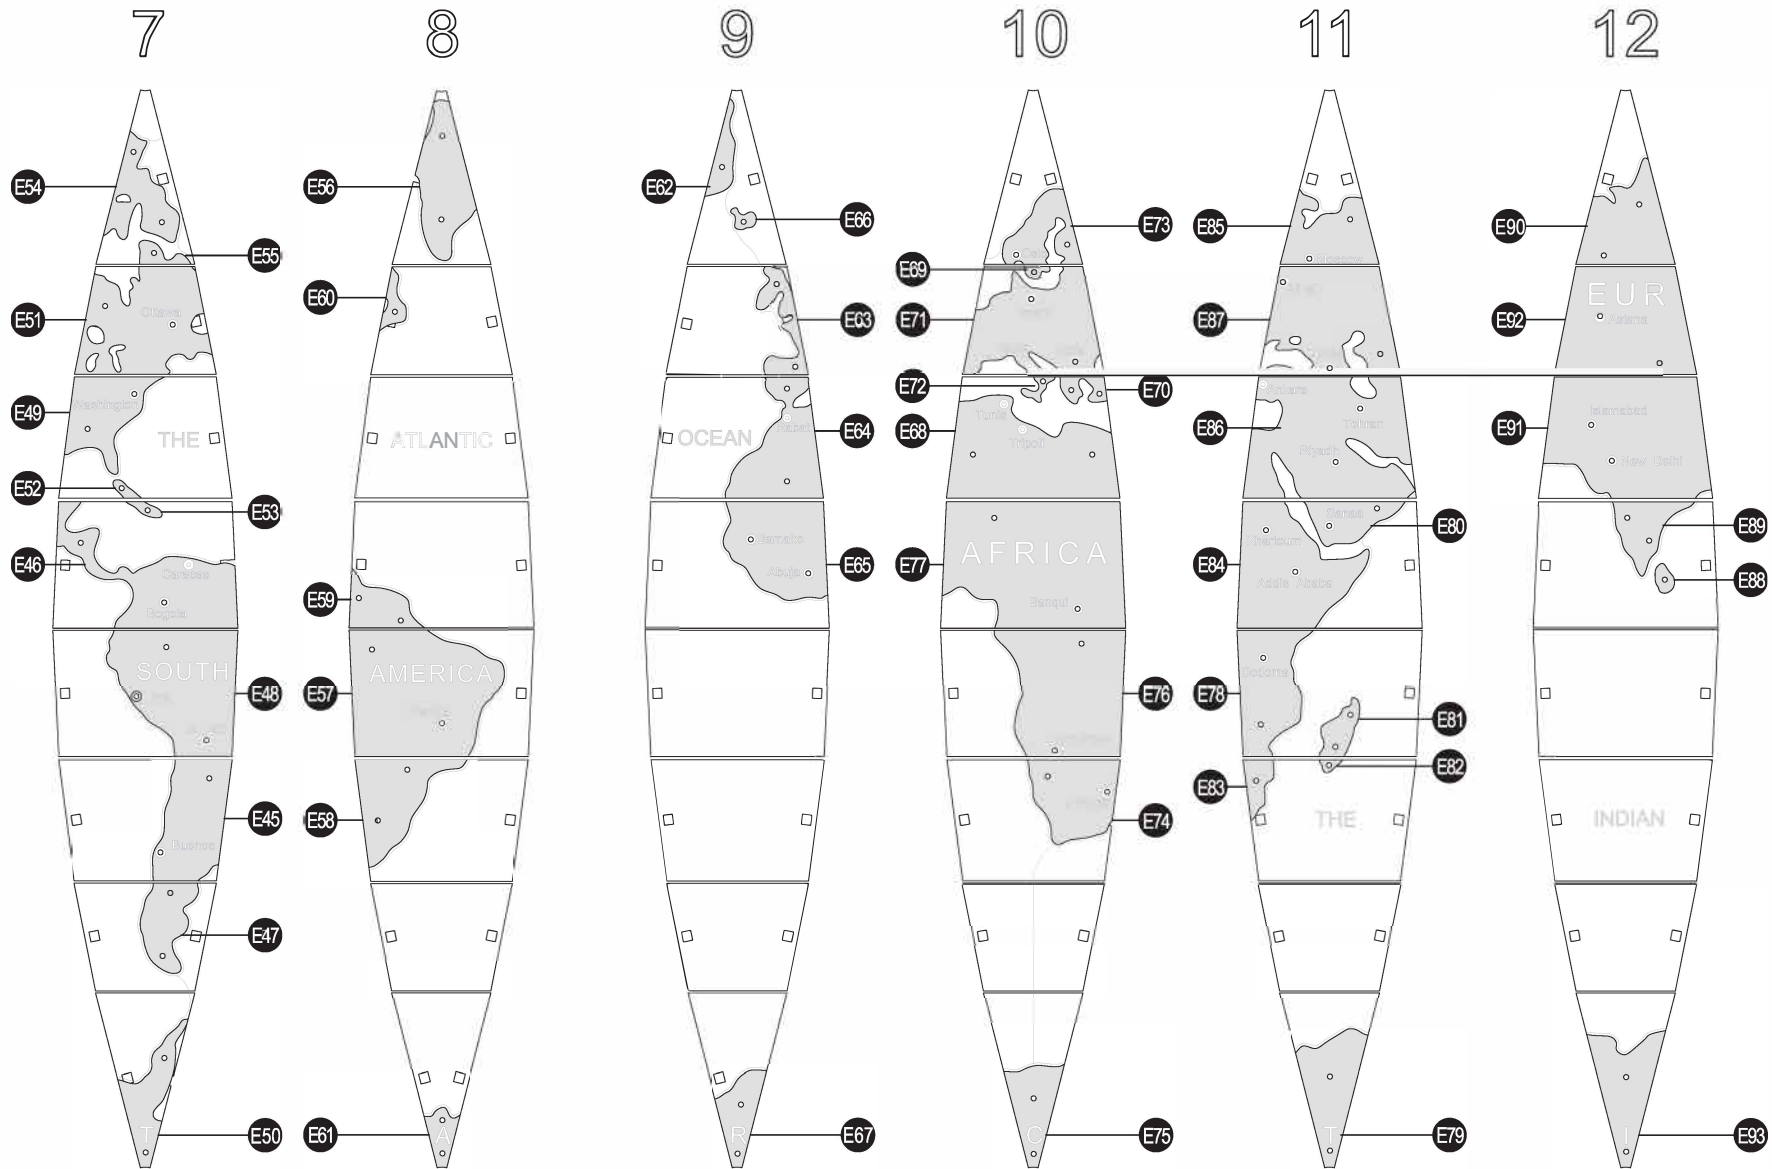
7 8 9 10 11 12

E54 E55 E51 Ottawa E49 Washington THE E52 E53 E46 Caracas Bogota SOUTH E48 Lima E45 Buenos E47 T E50

E56 E60 ATLANTIC E59 E57 AMERICA E58 A E61

E62 E66 E63 OCEAN E64 Rabat E65 Bamako Abuja R E67

E73 E69 E71 E72 E70 E68 Tunis Tripoli E77 AFRICA Bangui E76 E74 C E75

E85 Moscow E87 E86 Ankara Tehran Riyadh E80 Sanaa Khartoum E84 Addis Ababa E78 E81 E82 E83 THE T E79

E90 EUR E92 Astana E91 Islamabad New Delhi E89 E88 INDIAN I E93